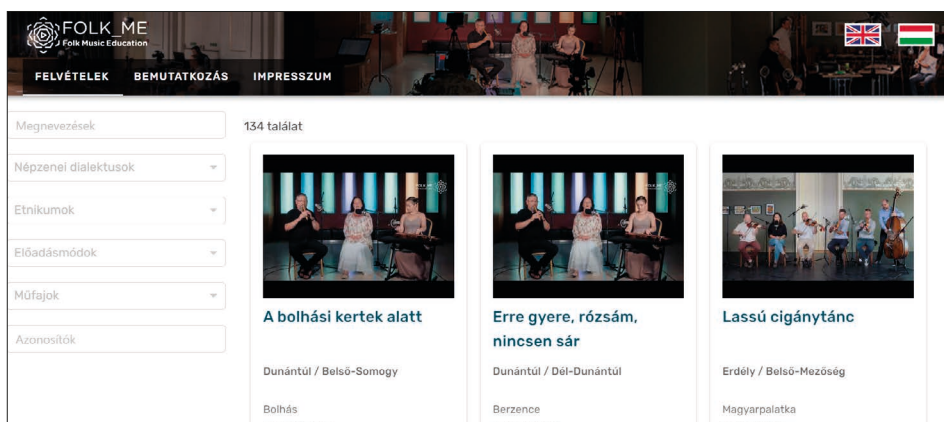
FOLK_ME
Folk Music Education

FELVÉTELEK BEMUTATKOZÁS IMPRESSZUM

Megnevezések

Népzenei dialektusok

Etnikumok

Előadásmódok

Műfajok

Azonosítók

134 találat

A bolhási kertek alatt

Dunántúl / Belső-Somogy

Bolhás

Erre gyere, rózsám, nincsen sár

Dunántúl / Dél-Dunántúl

Berzence

Lassú cigánytánc

Erdély / Belső-Mezőség

Magyarpalatka